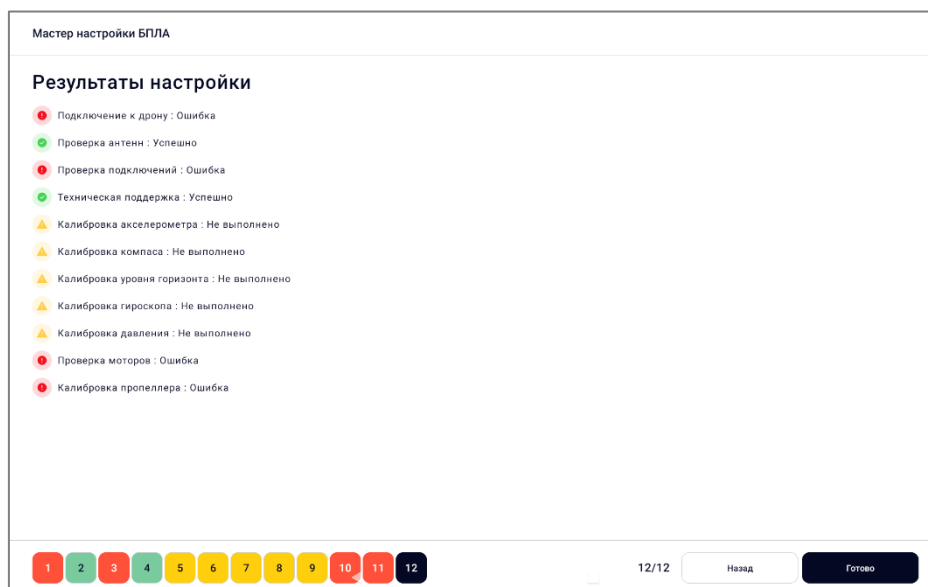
Мастер настройки БПЛА

Результаты настройки

Подключение к дрону : Ошибка

Проверка антенн : Успешно

Проверка подключений : Ошибка

Техническая поддержка : Успешно

Калибровка акселерометра : Не выполнено

Калибровка компаса : Не выполнено

Калибровка уровня горизонта : Не выполнено

Калибровка гироскопа : Не выполнено

Калибровка давления : Не выполнено

Проверка моторов : Ошибка

Калибровка пропеллера : Ошибка

1 2 3 4 5 6 7 8 9 10 11 12

12/12

Назад

Готово